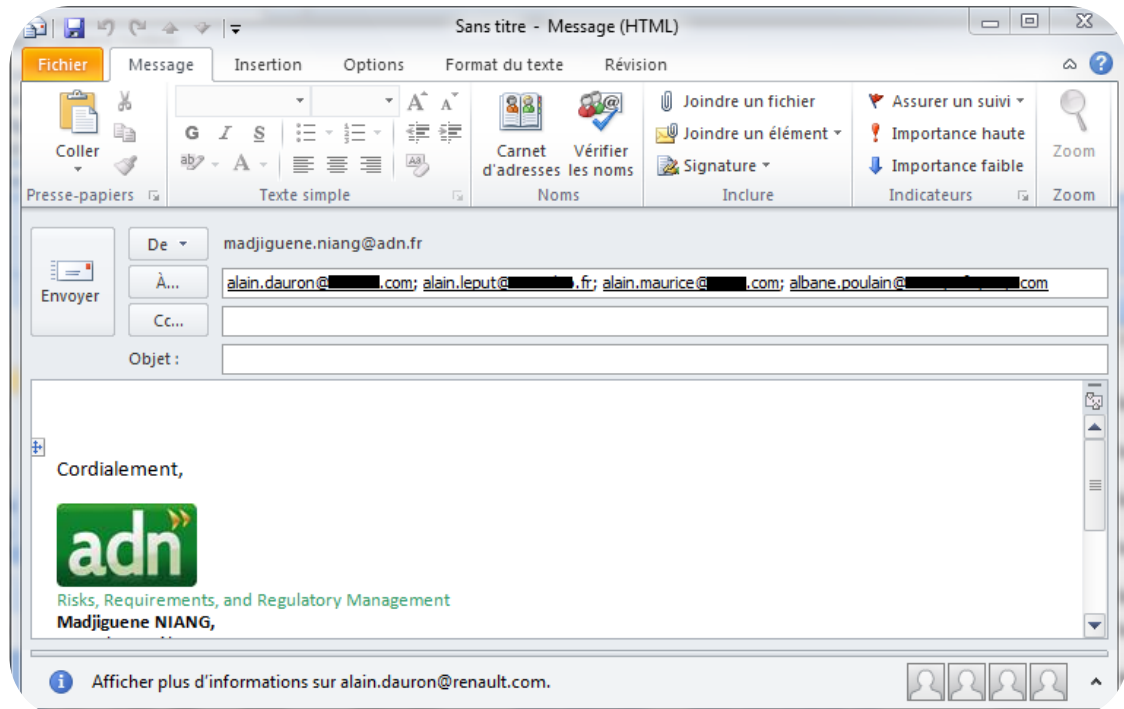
Sans titre - Message (HTML)

Fichier
Message
Insertion
Options
Format du texte
Révision

Coller
Presse-papiers

G I S
A
Texte simple

Carnet d'adresses
Vérifier les noms
Noms

Joindre un fichier
Joindre un élément
Signature
Inclure

Assurer un suivi
Importance haute
Importance faible
Indicateurs

Zoom
Zoom

Envoyer
De
madjiguene.niang@adn.fr
À...
alain.dauron@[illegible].com; alain.leput@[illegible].fr; alain.maurice@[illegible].com; albane.poulain@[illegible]com
Cc...
Objet :

Cordialement,

adn

Risks, Requirements, and Regulatory Management
Madjiguene NIANG,

Afficher plus d'informations sur alain.dauron@renault.com.